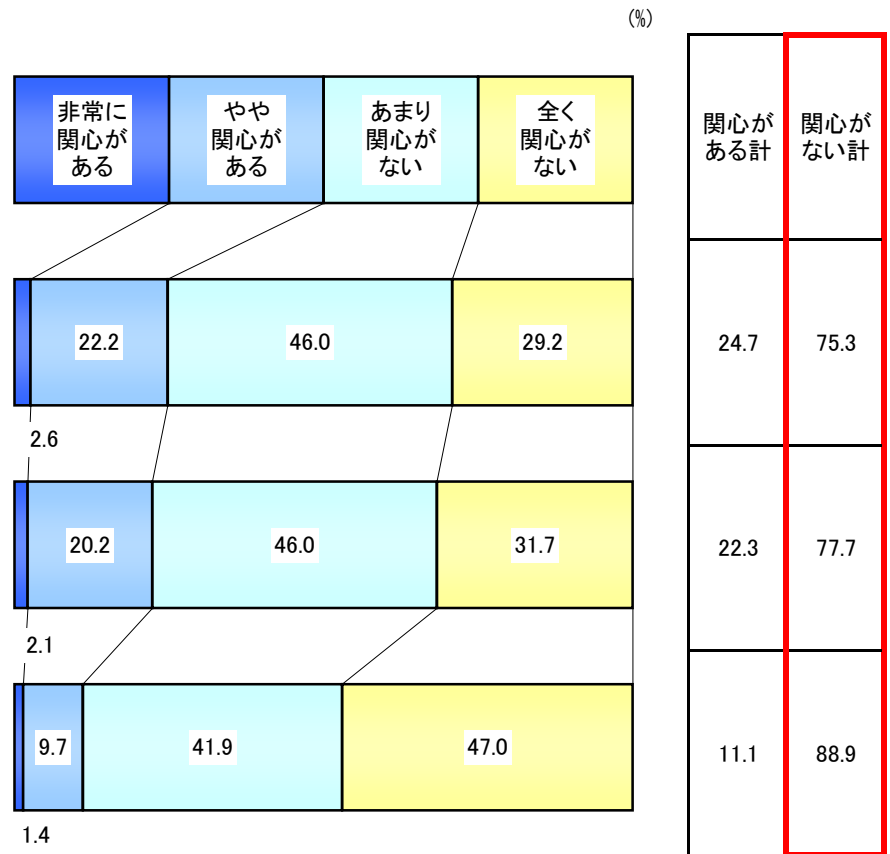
(%)

非常に関心がある

やや関心がある

あまり関心がない

全く関心がない

| 関心がある計 | 関心がない計 |
|---|---|
| 24.7 | 75.3 |
| 22.3 | 77.7 |
| 11.1 | 88.9 |

22.2
46.0
29.2
2.6

20.2
46.0
31.7
2.1

9.7
41.9
47.0
1.4